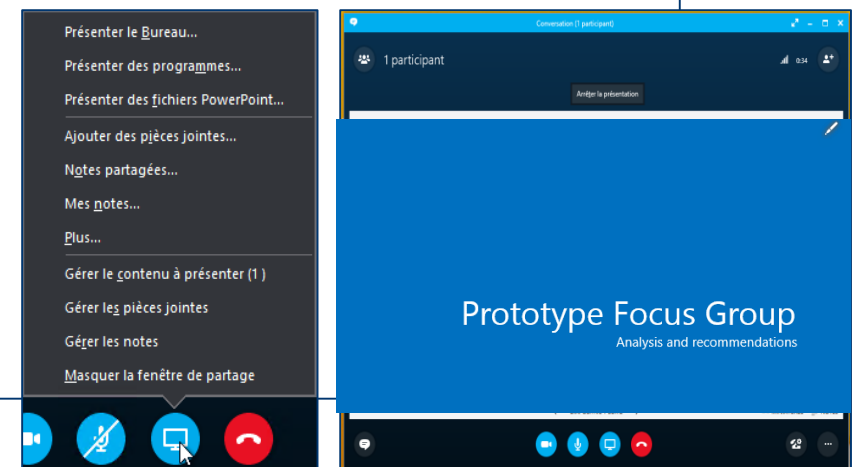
Présenter le Bureau...
Présenter des programmes...
Présenter des fichiers PowerPoint...
Ajouter des pièces jointes...
Notes partagées...
Mes notes...
Plus...
Gérer le contenu à présenter (1)
Gérer les pièces jointes
Gérer les notes
Masquer la fenêtre de partage

Conversation (1 participant)
1 participant
0:34
Arrêter la présentation

Prototype Focus Group
Analysis and recommendations